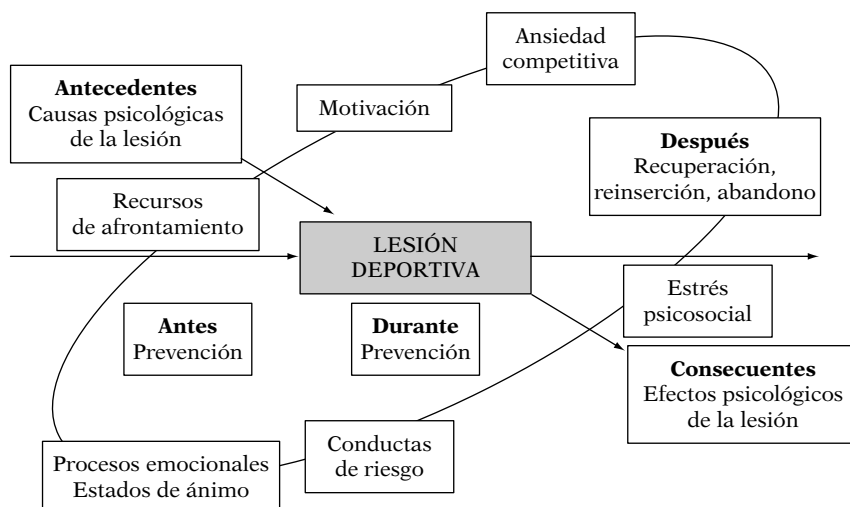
Ansiedad competitiva

Antecedentes
Causas psicológicas de la lesión

Motivación

Después
Recuperación, reinserción, abandono

Recursos de afrontamiento

LESIÓN DEPORTIVA

Estrés psicosocial

Antes
Prevención

Durante
Prevención

Consecuentes
Efectos psicológicos de la lesión

Conductas de riesgo

Procesos emocionales
Estados de ánimo